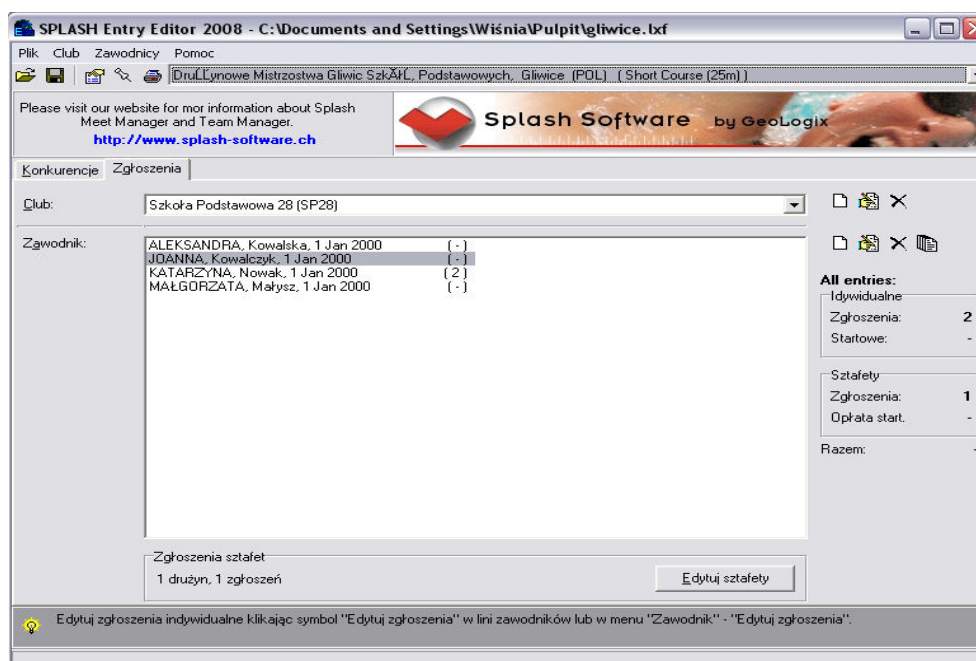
SPLASH Entry Editor 2008 - C:\Documents and Settings\Wiśnia\Pulpit\gliwice.lxf

Plik Club Zawodnicy Pomoc

DruĹĽynowe Mistrzostwa Gliwic SzkĂłĹ, Podstawowych, Gliwice (POL) ( Short Course (25m) )

Please visit our website for mor information about Splash Meet Manager and Team Manager.
http://www.splash-software.ch

Splash Software by GeoLogix

Konkurencje | Zgłoszenia

Club: Szkoła Podstawowa 28 (SP28)

Zawodnik:

| | |
|---|---|
| ALEKSANDRA, Kowalska, 1 Jan 2000 | ( - ) |
| JOANNA, Kowalczyk, 1 Jan 2000 | ( - ) |
| KATARZYNA, Nowak, 1 Jan 2000 | ( 2 ) |
| MAŁGORZATA, Małysz, 1 Jan 2000 | ( - ) |

All entries:
Idywidualne
Zgłoszenia: 2
Startowe: -

Sztafety
Zgłoszenia: 1
Opłata start. -

Razem:

Zgłoszenia sztafet
1 drużyn, 1 zgłoszeń
Edytuj sztafety

Edytuj zgłoszenia indywidualne klikając symbol "Edytuj zgłoszenia" w lini zawodników lub w menu "Zawodnik" - "Edytuj zgłoszenia".